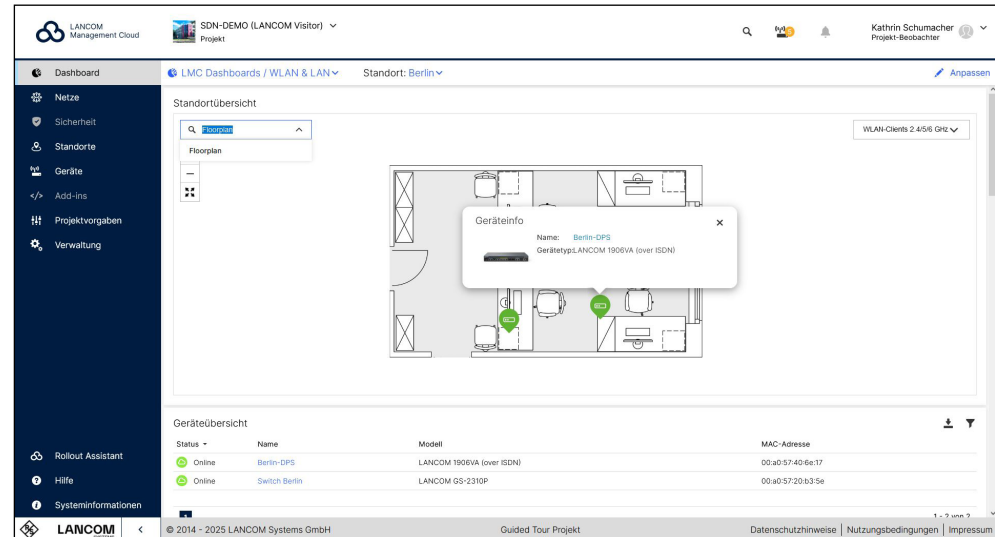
LANCOM Management Cloud

SDN-DEMO (LANCOM Visitor)
Projekt

Kathrin Schumacher
Projekt-Beobachter

Dashboard
Netze
Sicherheit
Standorte
Geräte
Add-ins
Projektvorgaben
Verwaltung

LMC Dashboards / WLAN & LAN
Standort: Berlin
Anpassen

Standortübersicht

Floorplan
Floorplan

WLAN-Clients 2.4/5/6 GHz

Geräteinfo
Name: Berlin-DPS
Gerätetyp: LANCOM 1906VA (over ISDN)

Geräteübersicht

| Status | Name | Modell | MAC-Adresse |
|---|---|---|---|
| Online | Berlin-DPS | LANCOM 1906VA (over ISDN) | 00:a0:57:40:6e:17 |
| Online | Switch Berlin | LANCOM GS-2310P | 00:a0:57:20:b3:5e |

1 - 2 von 2

Rollout Assistant
Hilfe
Systeminformationen
LANCOM

© 2014 - 2025 LANCOM Systems GmbH
Guided Tour Projekt
Datenschutzhinweise | Nutzungsbedingungen | Impressum